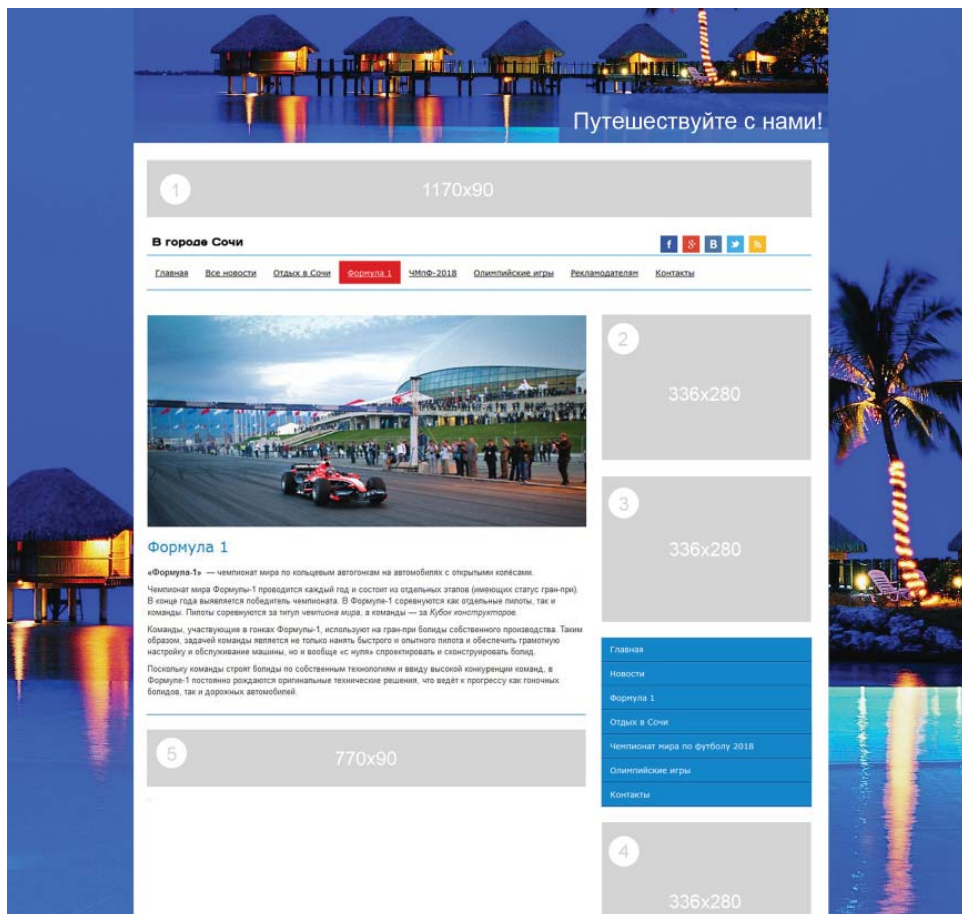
Путешествуйте с нами!

1

1170x90

В городе Сочи

f 8+ B

Главная Все новости Отдых в Сочи Формула 1 ЧМпФ-2018 Олимпийские игры Рекламодателям Контакты

2

336x280

3

336x280

Формула 1

«Формула-1» — чемпионат мира по кольцевым автогонкам на автомобилях с открытыми колёсами.

Чемпионат мира Формулы-1 проводится каждый год и состоит из отдельных этапов (имеющих статус гран-при). В конце года выявляется победитель чемпионата. В Формуле-1 соревнуются как отдельные пилоты, так и команды. Пилоты соревнуются за титул чемпиона мира, а команды — за Кубок конструкторов.

Команды, участвующие в гонках Формулы-1, используют на гран-при болиды собственного производства. Таким образом, задачей команды является не только нанять быстрого и опытного пилота и обеспечить грамотную настройку и обслуживание машины, но и вообще «с нуля» спроектировать и сконструировать болид.

Поскольку команды строят болиды по собственным технологиям и ввиду высокой конкуренции команд, в Формуле-1 постоянно рождаются оригинальные технические решения, что ведёт к прогрессу как гоночных болидов, так и дорожных автомобилей.

Главная
Новости
Формула 1
Отдых в Сочи
Чемпионат мира по футболу 2018
Олимпийские игры
Контакты

5

770x90

4

336x280